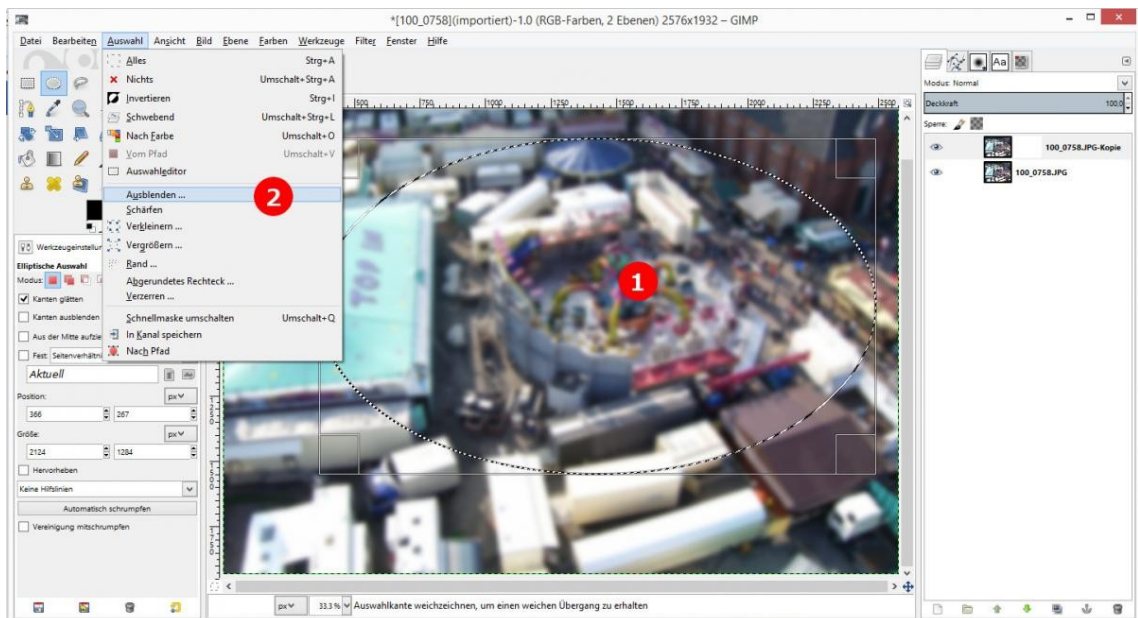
*[100_0758](importiert)-1.0 (RGB-Farben, 2 Ebenen) 2576x1932 – GIMP

Datei Bearbeiten Auswahl Ansicht Bild Ebene Farben Werkzeuge Filter Fenster Hilfe

Alles Strg+A
Nichts Umschalt+Strg+A
Invertieren Strg+I
Schwebend Umschalt+Strg+L
Nach Farbe Umschalt+O
Vom Pfad Umschalt+V
Auswahleditor
Ausblenden ...
Schärfen
Verkleinern ...
Vergrößern ...
Rand ...
Abgerundetes Rechteck ...
Verzerren ...
Schnellmaske umschalten Umschalt+Q
In Kanal speichern
Nach Pfad

2

1

Werkzeugeinstellungen
Elliptische Auswahl
Modus:
Kanten glätten
Kanten ausblenden
Aus der Mitte aufziehen
Fest Seitenverhältnis
Aktuell
Position: px
366 267
Größe: px
2124 1284
Hervorheben
Keine Hilfslinien
Automatisch schrumpfen
Vereinigung mitschrumpfen

500 750 1000 1250 1500 1750 2000 2250 2500

Modus: Normal
Deckkraft 100,0
Sperre:
100_0758.JPG-Kopie
100_0758.JPG

px 33,3 % Auswahlkante weichzeichnen, um einen weichen Übergang zu erhalten